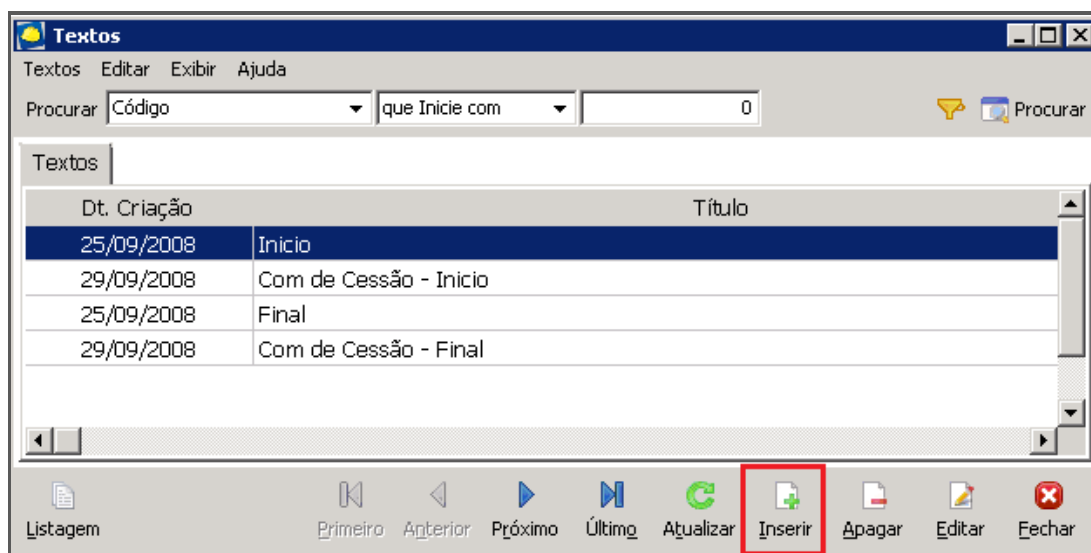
Textos

Textos Editar Exibir Ajuda

Procurar Código que Inicie com 0 Procurar

Textos

| Dt. Criação | Título |
|---|---|
| 25/09/2008 | Inicio |
| 29/09/2008 | Com de Cessão - Inicio |
| 25/09/2008 | Final |
| 29/09/2008 | Com de Cessão - Final |

Listagem Primeiro Anterior Próximo Último Atualizar Inserir Apagar Editar Fechar